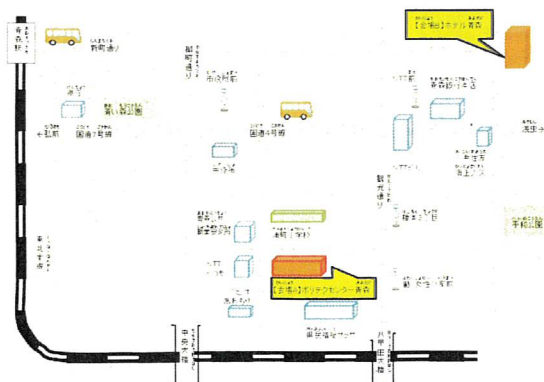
青森駅

新町通り

県庁通り

市役所前

観光通り

【会場2】ホテル青森

青森郵便局

国道7号線

国道4号線

堤川

中央大橋

八甲田大橋

中央1丁目

中央古川

浜田

中央公園

東奥日報新町ビル

【会場1】ポリテクセンター青森

合浦公園